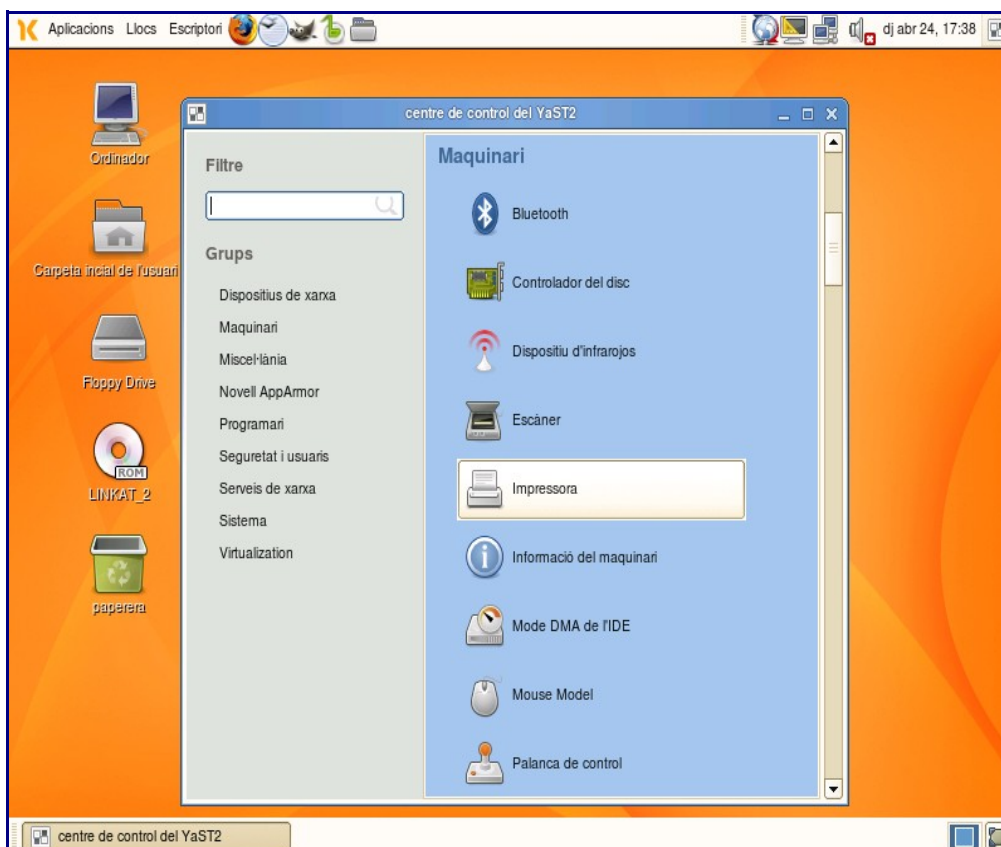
Aplicacions Llocs Escriptori

dj abr 24, 17:38

Ordinador

Carpeta incial de l'usuari

Floppy Drive

ROM

LINKAT_2

paperera

centre de control del YaST2

Filtre

Grups

Dispositius de xarxa

Maquinari

Miscel·lània

Novell AppArmor

Programari

Seguretat i usuaris

Serveis de xarxa

Sistema

Virtualization

Maquinari

Bluetooth

Controlador del disc

Dispositiu d'infrarojos

Escàner

Impressora

Informació del maquinari

Mode DMA de l'IDE

Mouse Model

Palanca de control

centre de control del YaST2